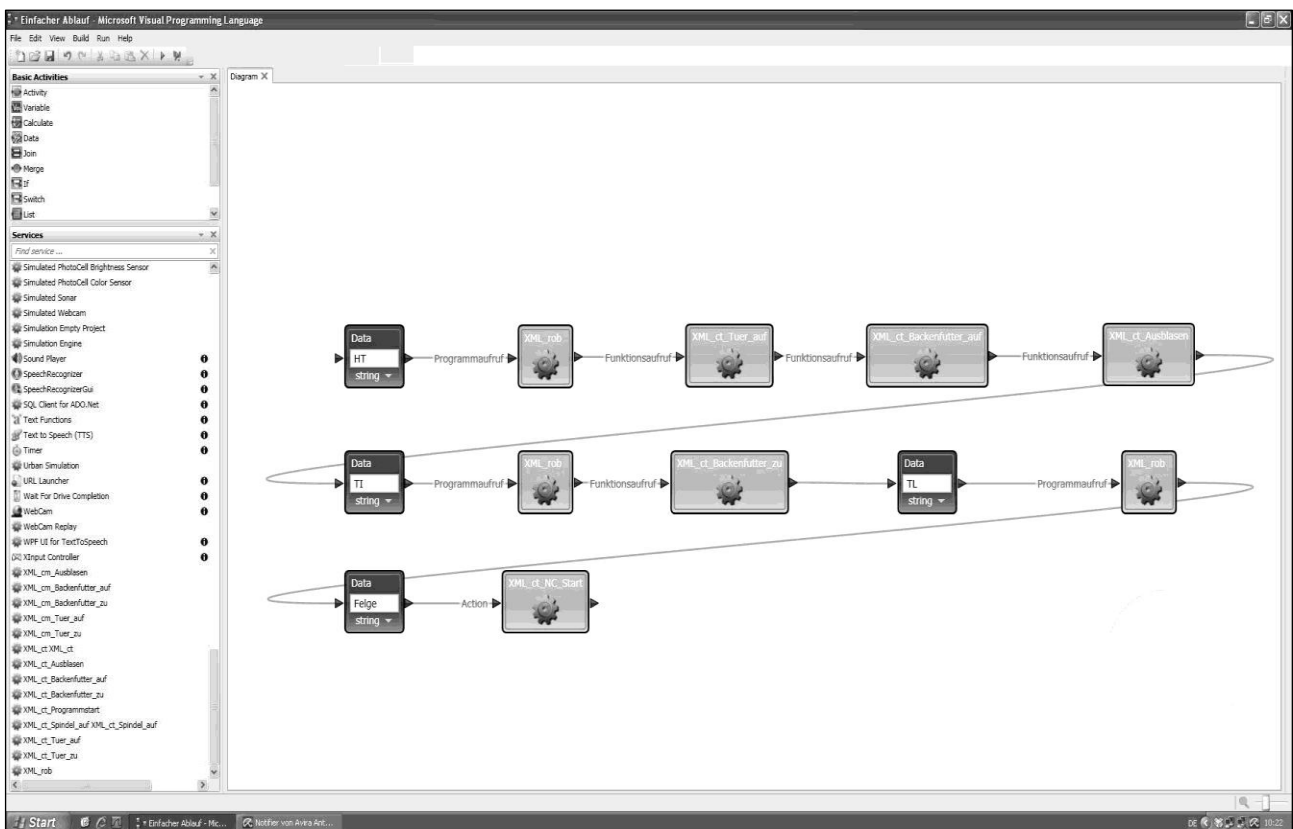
* Einfacher Ablauf - Microsoft Visual Programming Language

File Edit View Build Run Help

Basic Activities
Activity
Variable
Calculate
Data
Join
Merge
If
Switch
List

Services
Find service ...
Simulated PhotoCell Brightness Sensor
Simulated PhotoCell Color Sensor
Simulated Sonar
Simulated Webcam
Simulation Empty Project
Simulation Engine
Sound Player
SpeechRecognizer
SpeechRecognizerGui
SQL Client for ADO.Net
Text Functions
Text to Speech (TTS)
Timer
Urban Simulation
URL Launcher
Wait For Drive Completion
WebCam
WebCam Replay
WPF UI for TextToSpeech
XInput Controller
XML_cm_Ausblasen
XML_cm_Backenfutter_auf
XML_cm_Backenfutter_zu
XML_cm_Tuer_auf
XML_cm_Tuer_zu
XML_ct XML_ct
XML_ct_Ausblasen
XML_ct_Backenfutter_auf
XML_ct_Backenfutter_zu
XML_ct_Programmstart
XML_ct_Spindel_auf XML_ct_Spindel_auf
XML_ct_Tuer_auf
XML_ct_Tuer_zu
XML_rob

Diagram X

Data
HT
string
Programmaufruf
XML_rob
Funktionsaufruf
XML_ct_Tuer_auf
Funktionsaufruf
XML_ct_Backenfutter_auf
Funktionsaufruf
XML_ct_Ausblasen

Data
TI
string
Programmaufruf
XML_rob
Funktionsaufruf
XML_ct_Backenfutter_zu
Data
TL
string
Programmaufruf
XML_rob

Data
Felge
string
Action
XML_ct_NC_Start

Start
* Einfacher Ablauf - Mic...
Notifier von Avira Ant...
DE 10:22